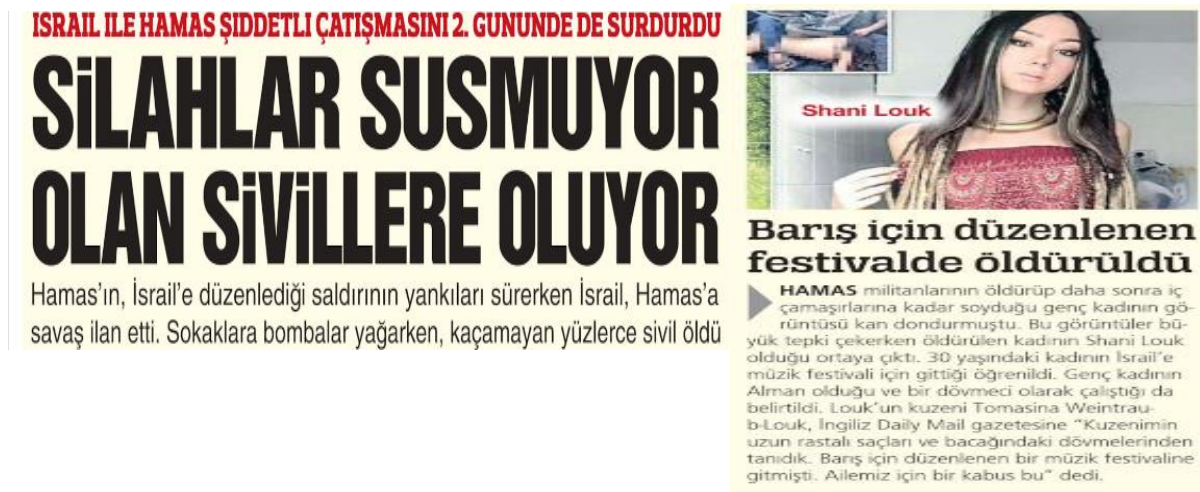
ISRAIL ILE HAMAS ŞIDDETLI ÇATIŞMASINI 2. GUNUNDE DE SURDURDU

SİLAHLAR SUSMUYOR OLAN SİVİLLERE OLUYOR

Hamas'ın, İsrail'e düzenlediği saldırının yankıları sürerken İsrail, Hamas'a savaş ilan etti. Sokaklara bombalar yağarken, kaçamayan yüzlerce sivil öldü

Shani Louk

Barış için düzenlenen festivalde öldürüldü

HAMAS militanlarının öldürüp daha sonra iç çamaşırlarına kadar soyduğu genç kadının görüntüsü kan dondurmuştu. Bu görüntüler büyük tepki çekerken öldürülen kadının Shani Louk olduğu ortaya çıktı. 30 yaşındaki kadının İsrail'e müzik festivali için gittiği öğrenildi. Genç kadının Alman olduğu ve bir dövmeci olarak çalıştığı da belirtildi. Louk'un kuzeni Tomasina Weintraub-Louk, İngiliz Daily Mail gazetesine "Kuzenimin uzun rastalı saçları ve bacağındaki dövmelerinden tanıdık. Barış için düzenlenen bir müzik festivaline gitmişti. Ailemiz için bir kabus bu" dedi.